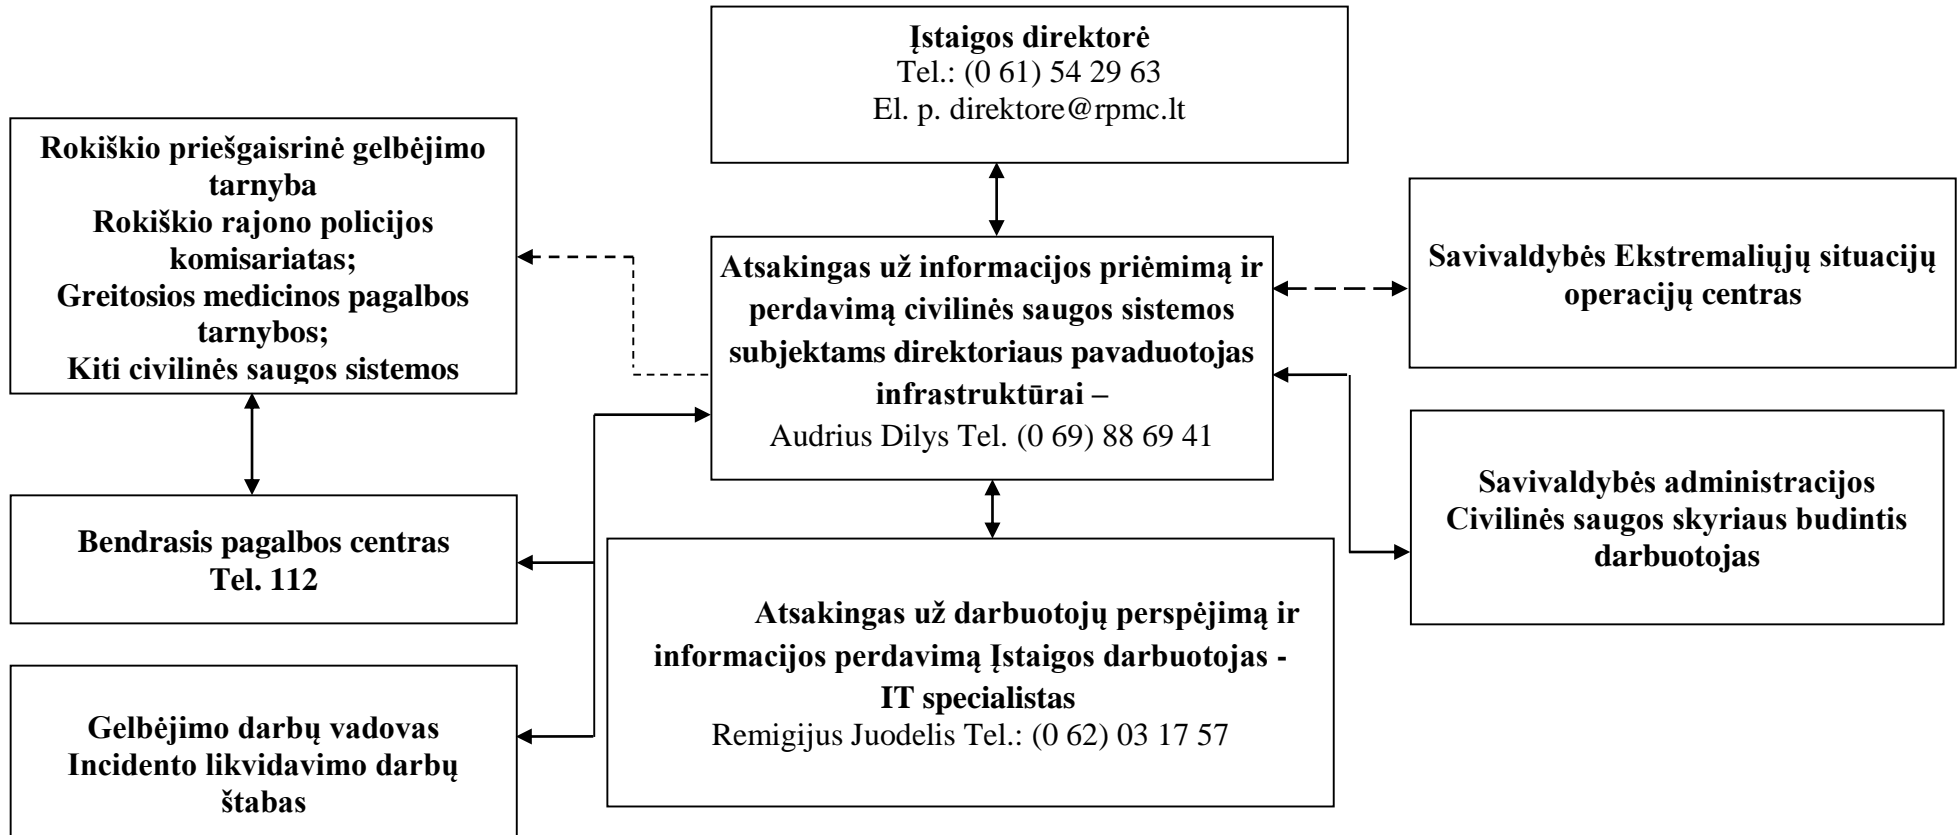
**Įstaigos direktorė**
Tel.: (0 61) 54 29 63
El. p. direktore@rpmc.lt

**Rokiškio priešgaisrinė gelbėjimo tarnyba**
**Rokiškio rajono policijos komisariatas;**
**Greitosios medicinos pagalbos tarnybos;**
**Kiti civilinės saugos sistemos**

**Atsakingas už informacijos priėmimą ir perdavimą civilinės saugos sistemos subjektams direktoriaus pavaduotojas infrastruktūrai –**
Audrius Dilys Tel. (0 69) 88 69 41

**Savivaldybės Ekstremaliųjų situacijų operacijų centras**

**Bendrasis pagalbos centras**
**Tel. 112**

**Savivaldybės administracijos Civilinės saugos skyriaus budintis darbuotojas**

**Atsakingas už darbuotojų perspėjimą ir informacijos perdavimą Įstaigos darbuotojas - IT specialistas**
Remigijus Juodelis Tel.: (0 62) 03 17 57

**Gelbėjimo darbų vadovas**
**Incidento likvidavimo darbų štabas**